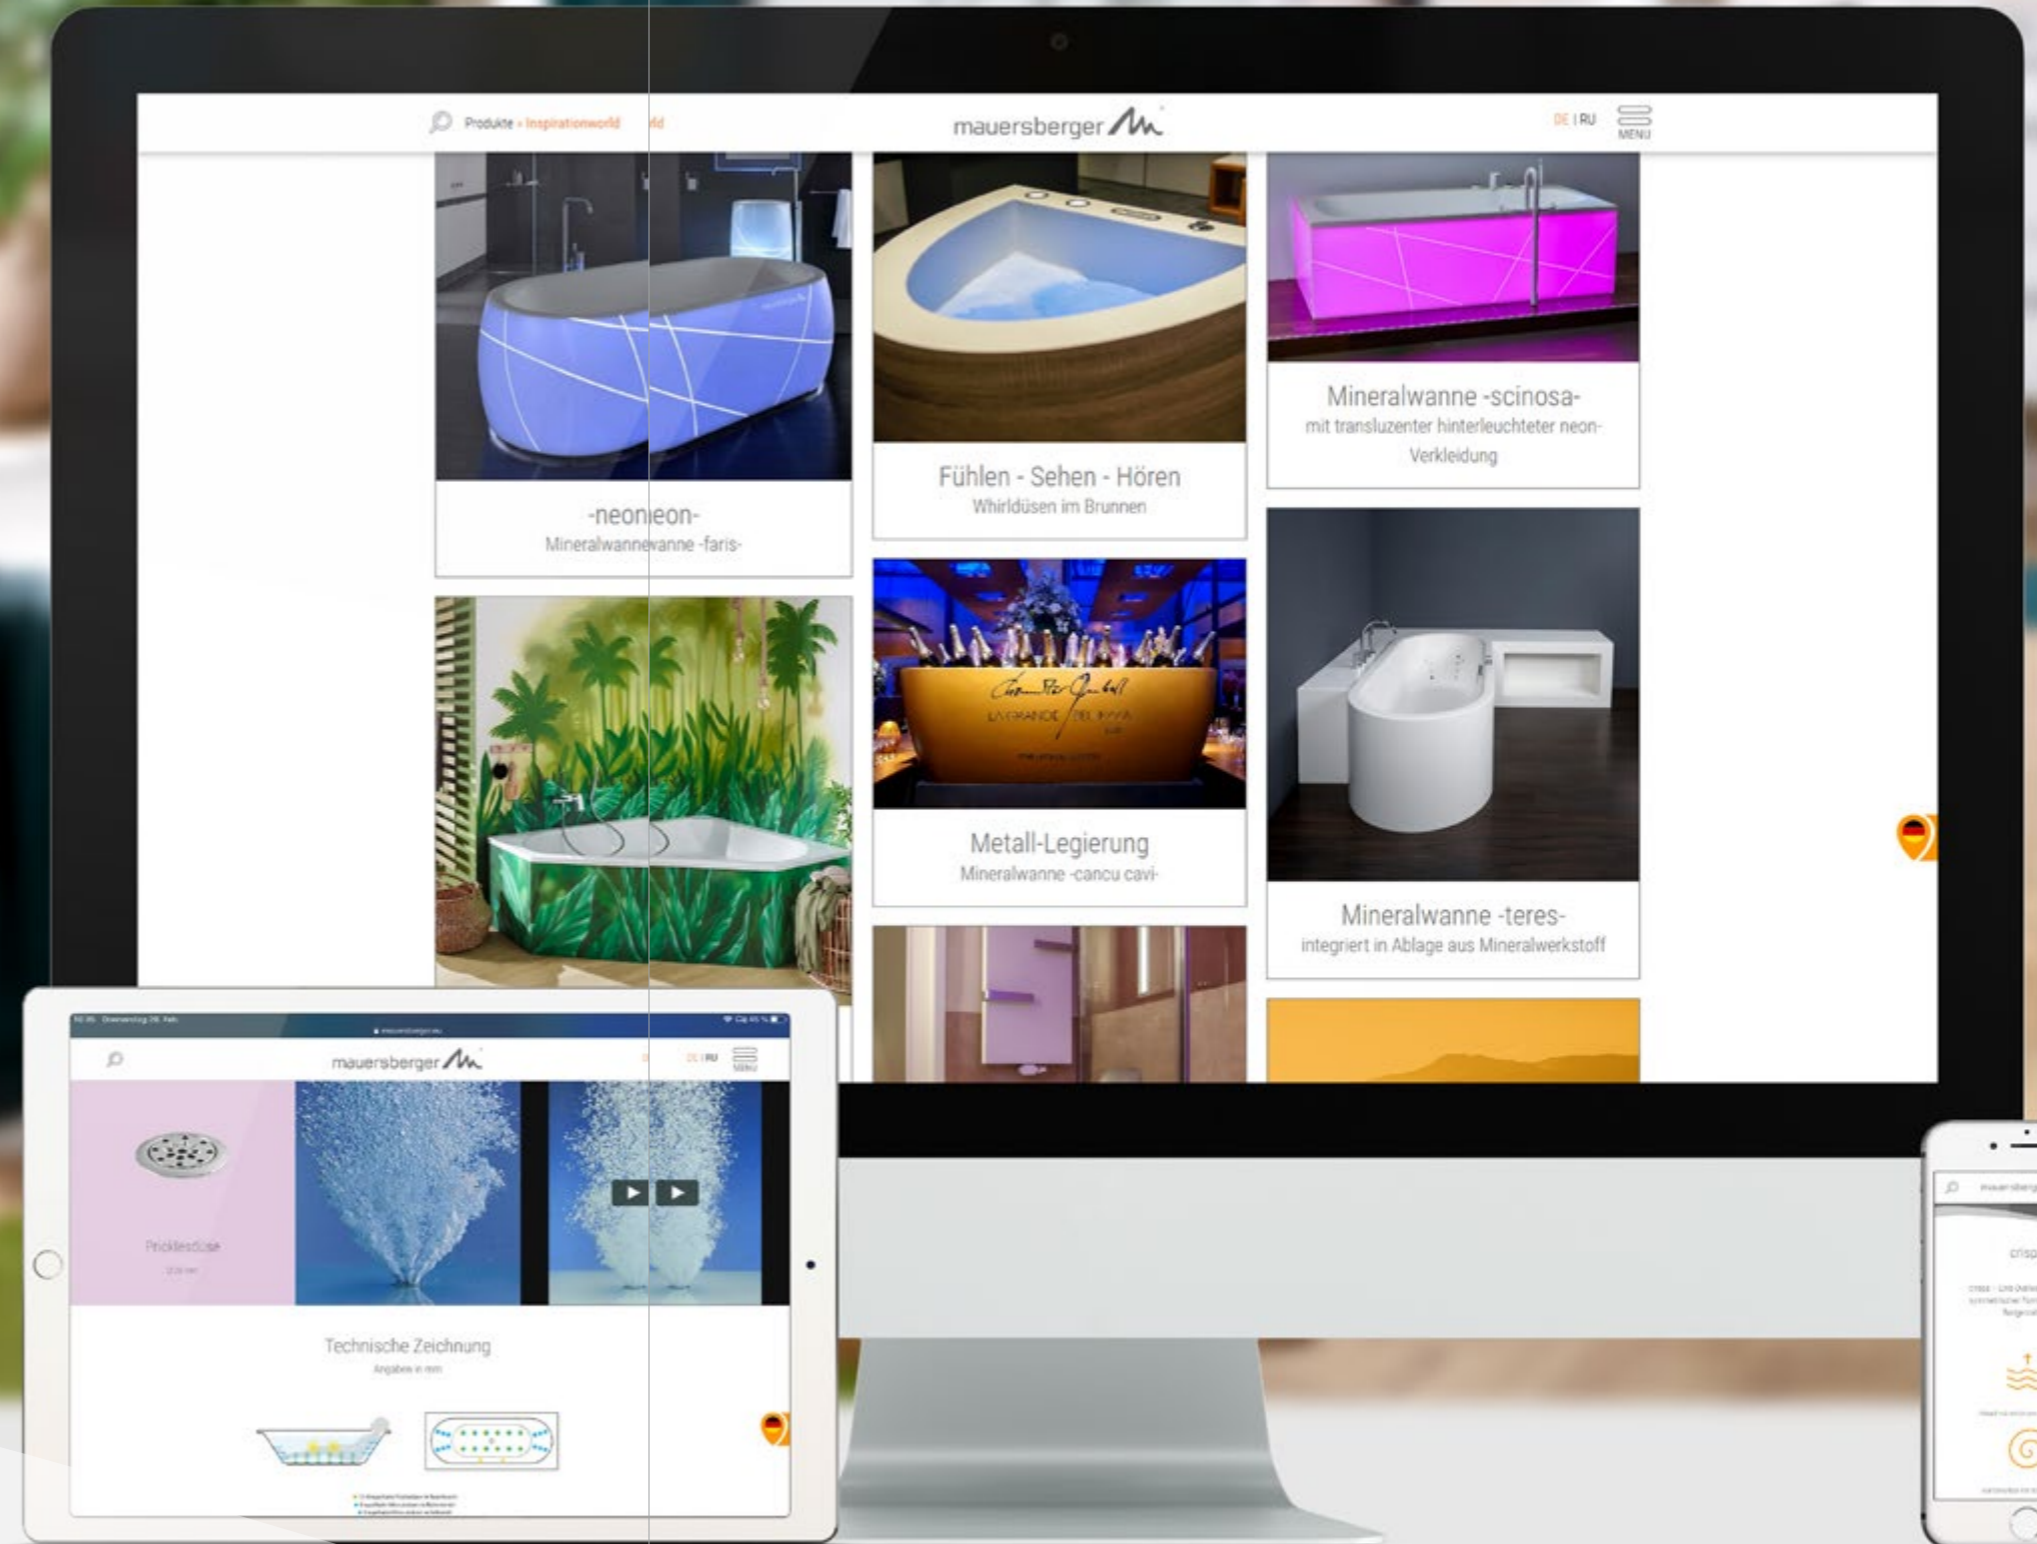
Produkte » Inspirationworld

mauersberger

DE | RU
MENU

-neonleon-
Mineralwannevanne -faris-

Fühlen - Sehen - Hören
Whirldüsen im Brunnen

Mineralwanne -scinosa-
mit transluzenter hinterleuchteter neon-Verkleidung

Metall-Legierung
Mineralwanne -cancu cavi-

Mineralwanne -teres-
integriert in Ablage aus Mineralwerkstoff

mauersberger

DE | RU
MENU

Prickeldüse

Technische Zeichnung
Angaben in mm

mauersberg

crisp